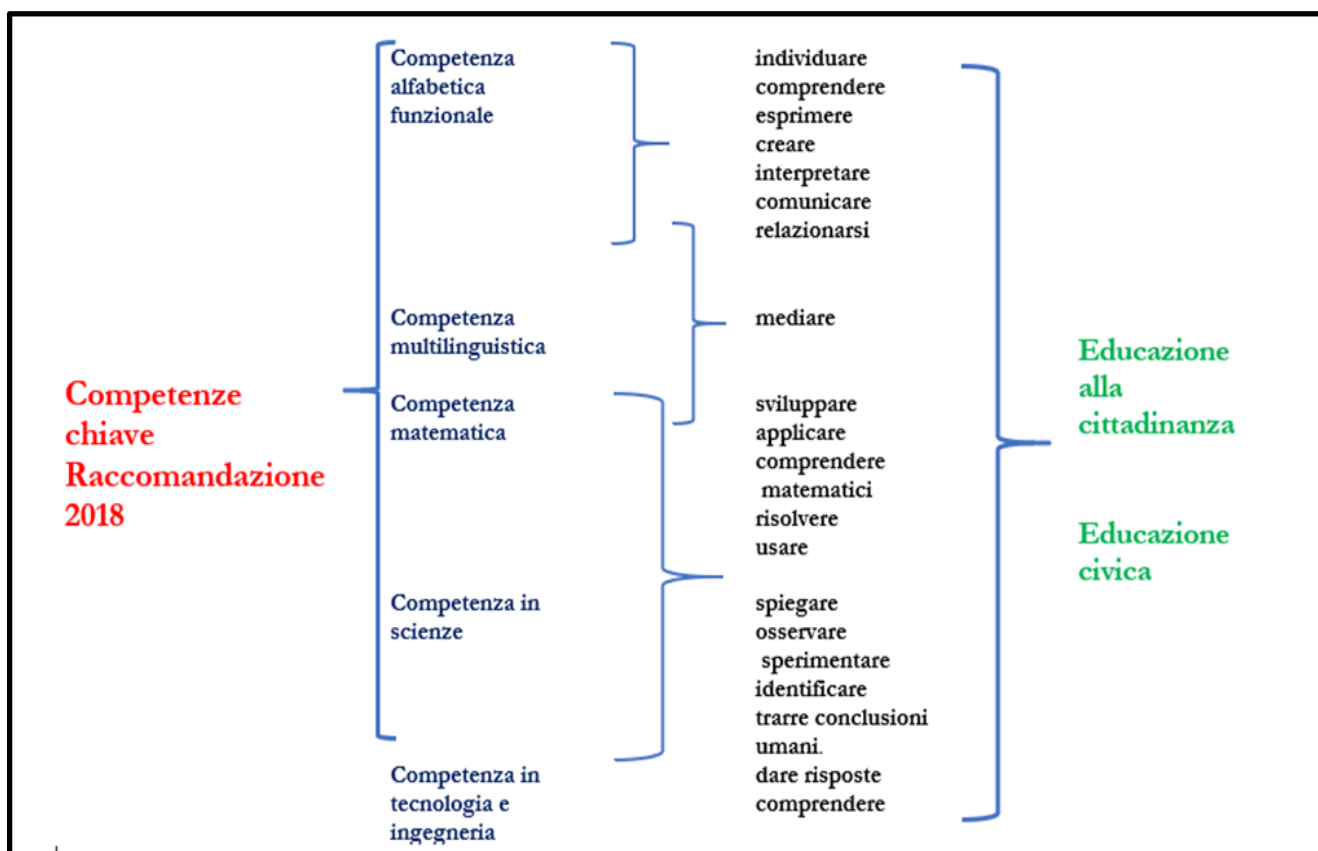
Competenze chiave Raccomandazione 2018

Competenza alfabetica funzionale

Competenza multilinguistica

Competenza matematica

Competenza in scienze

Competenza in tecnologia e ingegneria

individuare
comprendere
esprimere
creare
interpretare
comunicare
relazionarsi

mediare

sviluppare
applicare
comprendere
matematici
risolvere
usare

spiegare
osservare
sperimentare
identificare
trarre conclusioni
umani.
dare risposte
comprendere

Educazione alla cittadinanza

Educazione civica